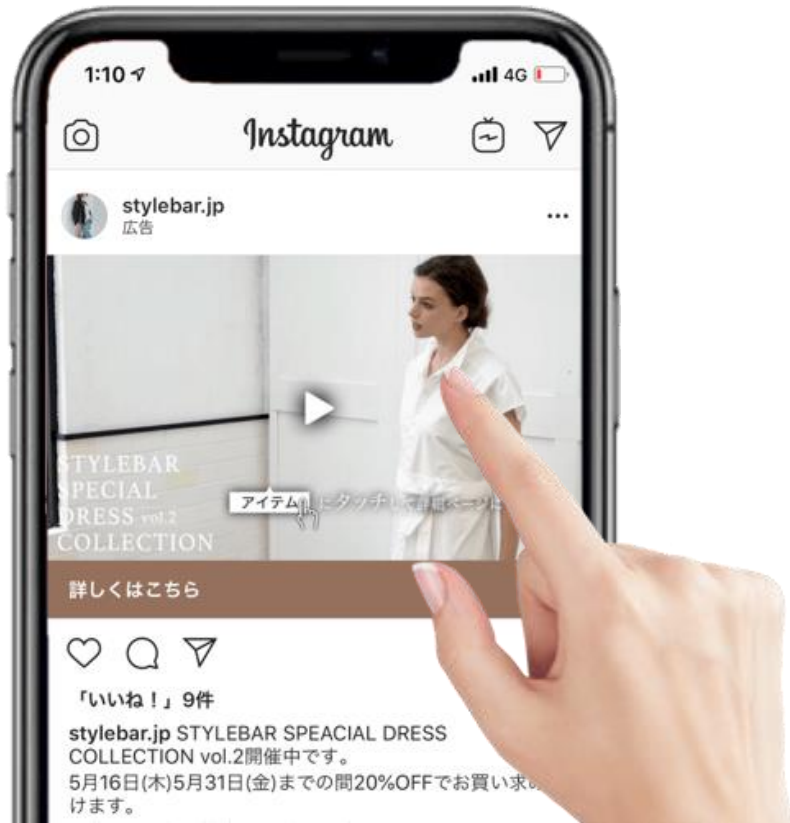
1:10
4G

Instagram

stylebar.jp
広告

...

STYLEBAR
SPECIAL
DRESS vol.2
COLLECTION

アイテム にタッチ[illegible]

詳しくはこちら

「いいね！」9件

stylebar.jp STYLEBAR SPEACIAL DRESS COLLECTION vol.2開催中です。
5月16日(木)5月31日(金)までの間20%OFFでお買い求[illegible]けます。